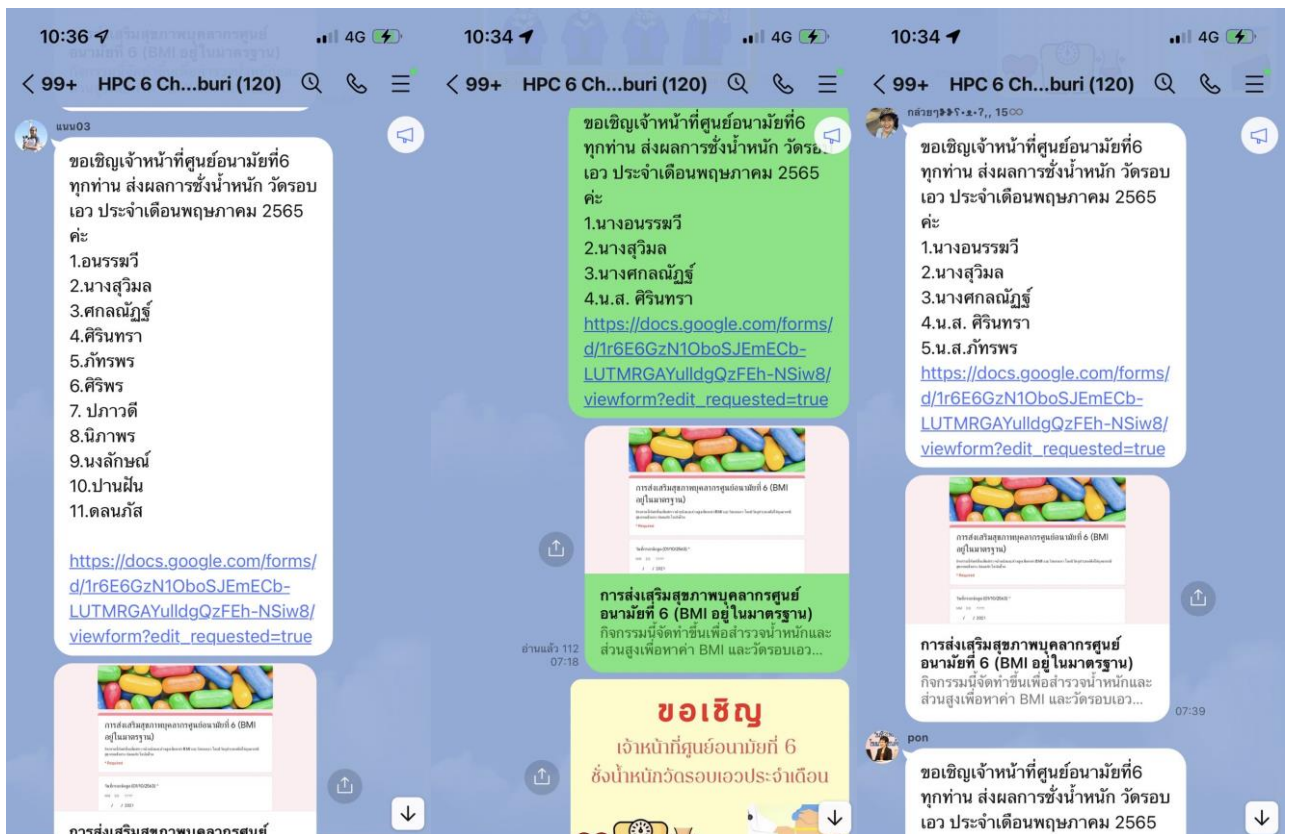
10:36
4G
< 99+ HPC 6 Ch...buri (120)

แนน03
ขอเชิญเจ้าหน้าที่ศูนย์อนามัยที่6 ทุกท่าน ส่งผลการชั่งน้ำหนัก วัดรอบเอว ประจำเดือนพฤษภาคม 2565 ค่ะ
1.อนรรฆวี
2.นางสุวิมล
3.ศกลณัฏฐ์
4.ศิรินทรา
5.ภัทรพร
6.ศิริพร
7. ปภาวดี
8.นิภาพร
9.นงลักษณ์
10.ปานฝัน
11.ดลนภัส

https://docs.google.com/forms/d/1r6E6GzN1OboSJEmECb-LUTMRGAYulldgQzFEh-NSiw8/viewform?edit_requested=true

การส่งเสริมสุขภาพบุคลากรศูนย์อนามัยที่ 6 (BMI อยู่ในมาตรฐาน)

การส่งเสริมสุขภาพบุคลากรศูนย์

10:34
4G
< 99+ HPC 6 Ch...buri (120)

ขอเชิญเจ้าหน้าที่ศูนย์อนามัยที่6 ทุกท่าน ส่งผลการชั่งน้ำหนัก วัดรอบเอว ประจำเดือนพฤษภาคม 2565 ค่ะ
1.นางอนรรฆวี
2.นางสุวิมล
3.นางศกลณัฏฐ์
4.น.ส. ศิรินทรา
https://docs.google.com/forms/d/1r6E6GzN1OboSJEmECb-LUTMRGAYulldgQzFEh-NSiw8/viewform?edit_requested=true

การส่งเสริมสุขภาพบุคลากรศูนย์อนามัยที่ 6 (BMI อยู่ในมาตรฐาน)

อ่านแล้ว 112
07:18
การส่งเสริมสุขภาพบุคลากรศูนย์อนามัยที่ 6 (BMI อยู่ในมาตรฐาน)
กิจกรรมนี้จัดทำขึ้นเพื่อสำรวจน้ำหนักและส่วนสูงเพื่อหาค่า BMI และวัดรอบเอว...

ขอเชิญ
เจ้าหน้าที่ศูนย์อนามัยที่ 6
ชั่งน้ำหนักวัดรอบเอวประจำเดือน

10:34
4G
< 99+ HPC 6 Ch...buri (120)

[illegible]
ขอเชิญเจ้าหน้าที่ศูนย์อนามัยที่6 ทุกท่าน ส่งผลการชั่งน้ำหนัก วัดรอบเอว ประจำเดือนพฤษภาคม 2565 ค่ะ
1.นางอนรรฆวี
2.นางสุวิมล
3.นางศกลณัฏฐ์
4.น.ส. ศิรินทรา
5.น.ส.ภัทรพร
https://docs.google.com/forms/d/1r6E6GzN1OboSJEmECb-LUTMRGAYulldgQzFEh-NSiw8/viewform?edit_requested=true

การส่งเสริมสุขภาพบุคลากรศูนย์อนามัยที่ 6 (BMI อยู่ในมาตรฐาน)

การส่งเสริมสุขภาพบุคลากรศูนย์อนามัยที่ 6 (BMI อยู่ในมาตรฐาน)
กิจกรรมนี้จัดทำขึ้นเพื่อสำรวจน้ำหนักและส่วนสูงเพื่อหาค่า BMI และวัดรอบเอว...
07:39

pon
ขอเชิญเจ้าหน้าที่ศูนย์อนามัยที่6 ทุกท่าน ส่งผลการชั่งน้ำหนัก วัดรอบเอว ประจำเดือนพฤษภาคม 2565